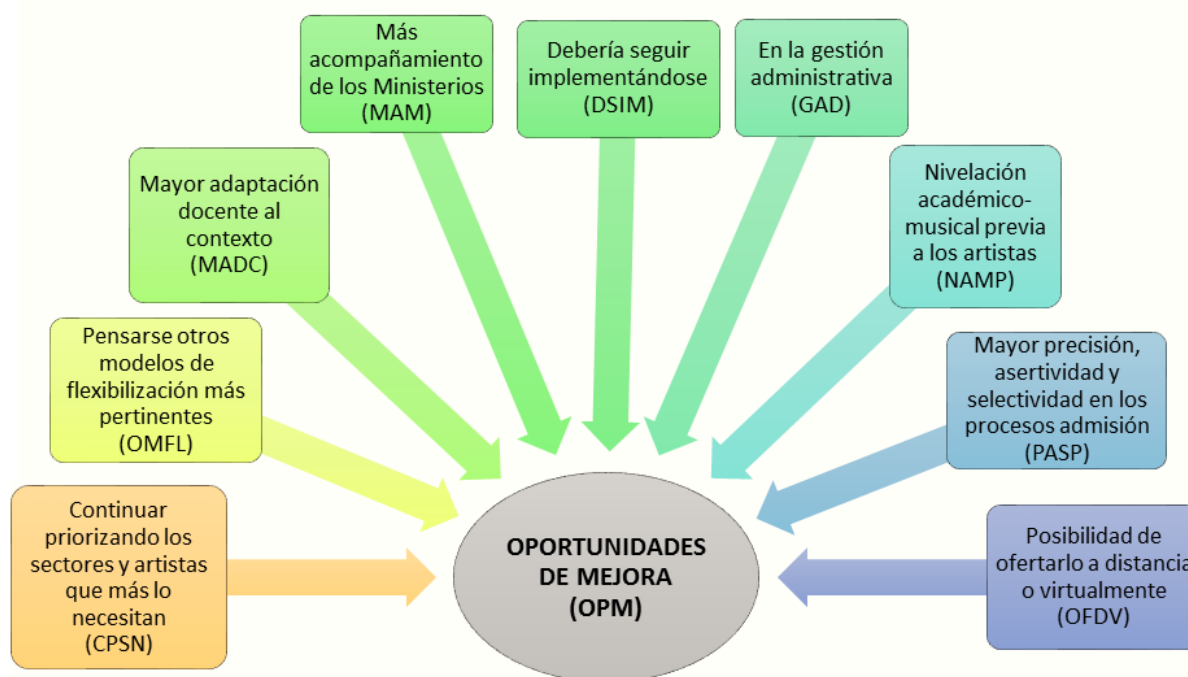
Continuar priorizando los sectores y artistas que más lo necesitan (CPSN)

Pensarse otros modelos de flexibilización más pertinentes (OMFL)

Mayor adaptación docente al contexto (MADC)

Más acompañamiento de los Ministerios (MAM)

Debería seguir implementándose (DSIM)

En la gestión administrativa (GAD)

Nivelación académico-musical previa a los artistas (NAMP)

Mayor precisión, asertividad y selectividad en los procesos admisión (PASP)

Posibilidad de ofertarlo a distancia o virtualmente (OFDV)

OPORTUNIDADES DE MEJORA (OPM)